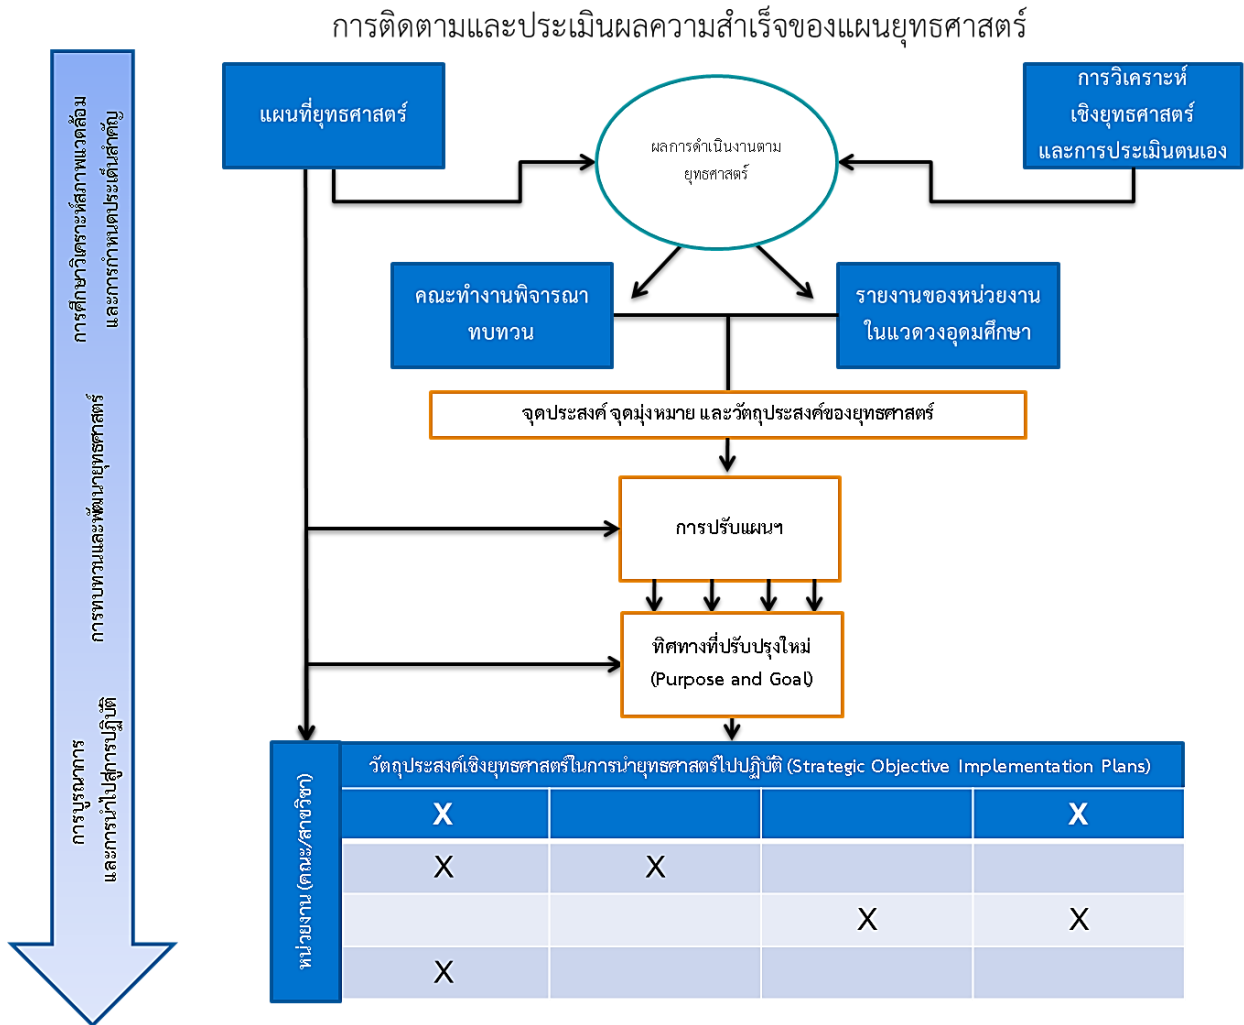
การติดตามและประเมินผลความสำเร็จของแผนยุทธศาสตร์

การศึกษาวิเคราะห์สภาพแวดล้อม และการกำหนดประเด็นสำคัญ

การทบทวนและพัฒนายุทธศาสตร์

การบูรณาการ และการนำไปสู่การปฏิบัติ

แผนที่ยุทธศาสตร์

ผลการดำเนินงานตามยุทธศาสตร์

การวิเคราะห์เชิงยุทธศาสตร์และการประเมินตนเอง

คณะทำงานพิจารณาทบทวน

รายงานของหน่วยงานในแวดวงอุดมศึกษา

จุดประสงค์ จุดมุ่งหมาย และวัตถุประสงค์ของยุทธศาสตร์

การปรับแผนฯ

ทิศทางที่ปรับปรุงใหม่ (Purpose and Goal)

หน่วยงาน (คณะ/สาขาวิชา)

| วัตถุประสงค์เชิงยุทธศาสตร์ในการนำยุทธศาสตร์ไปปฏิบัติ (Strategic Objective Implementation Plans) | | | |
|---|---|---|---|
| X | | | X |
| X | X | | |
| | | X | X |
| X | | | |